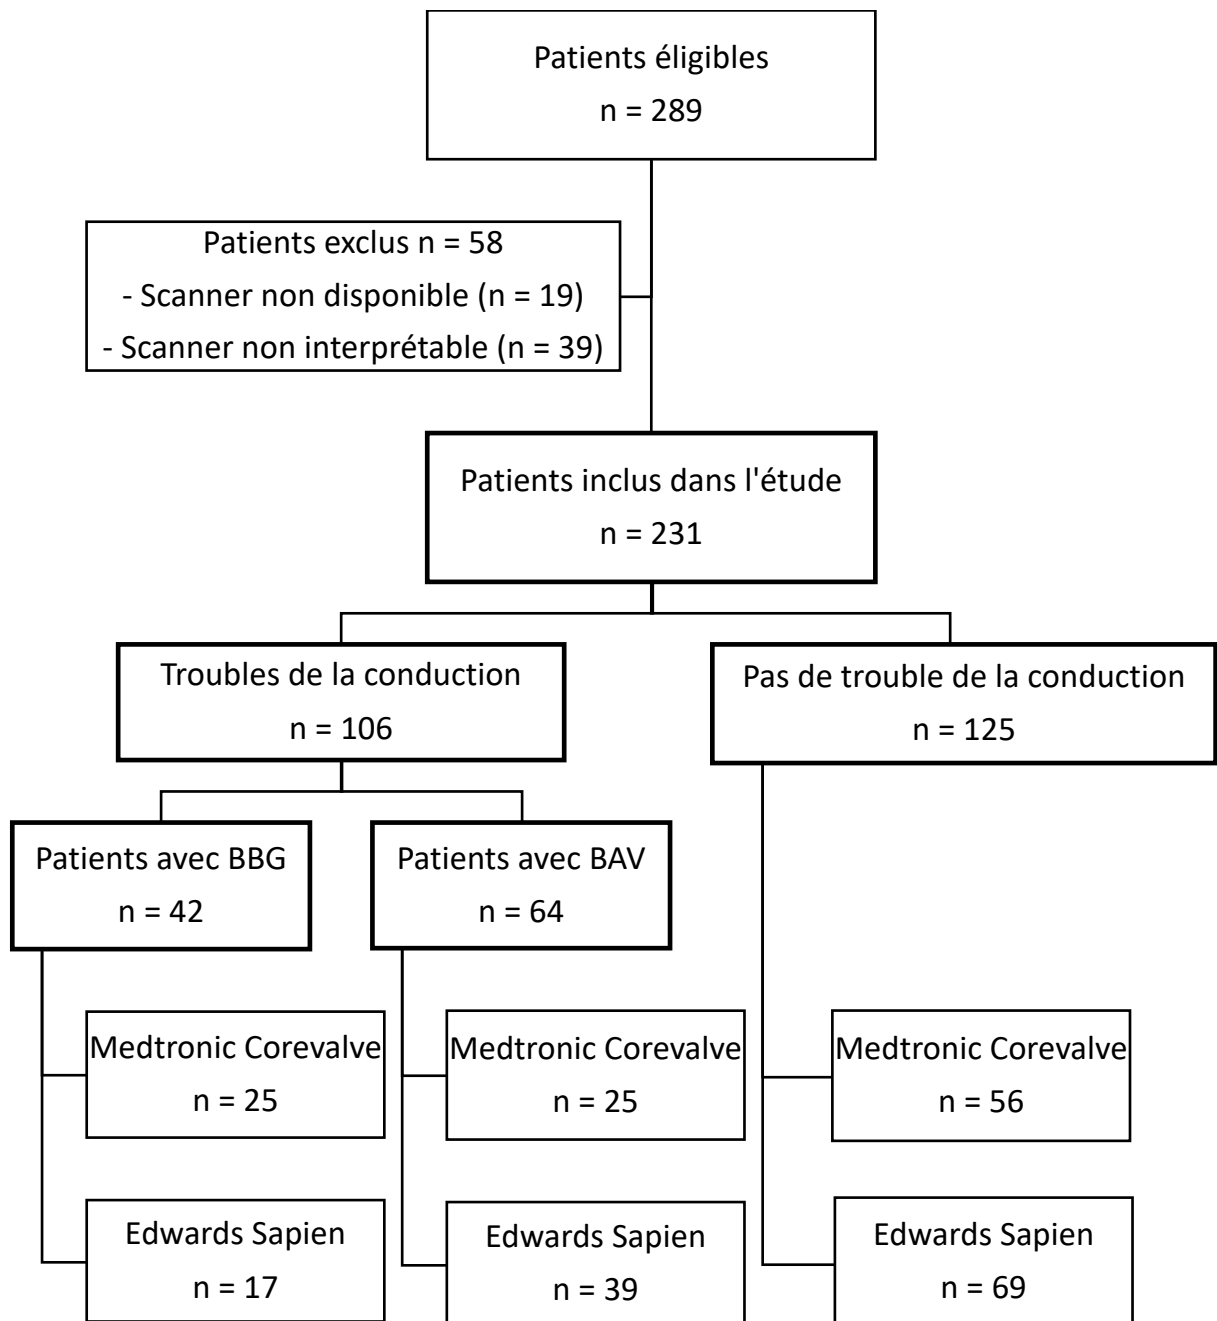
Patients éligibles
n = 289

Patients exclus n = 58
- Scanner non disponible (n = 19)
- Scanner non interprétable (n = 39)

Patients inclus dans l'étude
n = 231

Troubles de la conduction
n = 106

Pas de trouble de la conduction
n = 125

Patients avec BBG
n = 42

Patients avec BAV
n = 64

Medtronic Corevalve
n = 25

Medtronic Corevalve
n = 25

Medtronic Corevalve
n = 56

Edwards Sapien
n = 17

Edwards Sapien
n = 39

Edwards Sapien
n = 69